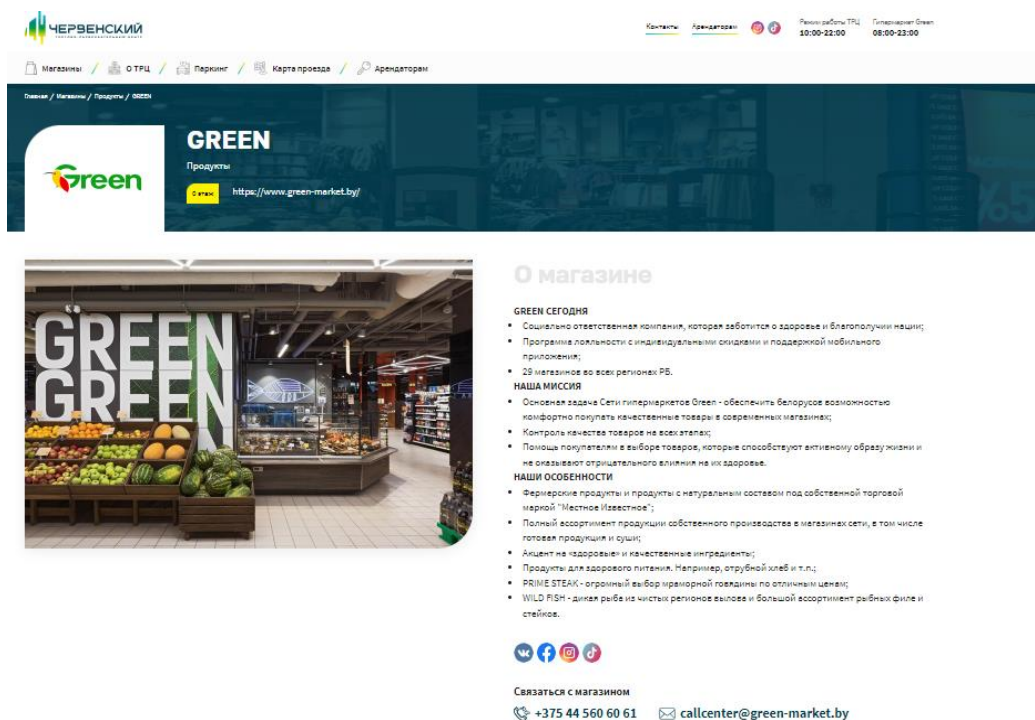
ЧЕРВЕНСКИЙ

Контакты Арендаторам Режим работы ТРЦ 10:00-22:00 Гипермаркет Green 08:00-23:00

Магазины / О ТРЦ / Паркинг / Карта проезда / Арендаторам

Главная / Магазины / Продукты / GREEN

GREEN

Продукты

0 этаж https://www.green-market.by/

Green

GREEN GREEN

О магазине

GREEN СЕГОДНЯ
- Социально ответственная компания, которая заботится о здоровье и благополучии нации;
- Программа лояльности с индивидуальными скидками и поддержкой мобильного приложения;
- 29 магазинов во всех регионах РБ.

НАША МИССИЯ
- Основная задача Сети гипермаркетов Green - обеспечить белорусов возможностью комфортно покупать качественные товары в современных магазинах;
- Контроль качества товаров на всех этапах;
- Помощь покупателям в выборе товаров, которые способствуют активному образу жизни и не оказывают отрицательного влияния на их здоровье.

НАШИ ОСОБЕННОСТИ
- Фермерские продукты и продукты с натуральным составом под собственной торговой маркой "Местное Известное";
- Полный ассортимент продукции собственного производства в магазинах сети, в том числе готовая продукция и суши;
- Акцент на «здоровые» и качественные ингредиенты;
- Продукты для здорового питания. Например, отрубной хлеб и т.п.;
- PRIME STEAK - огромный выбор мраморной говядины по отличным ценам;
- WILD FISH - дикая рыба из чистых регионов вылова и большой ассортимент рыбных филе и стейков.

Связаться с магазином

+375 44 560 60 61 callcenter@green-market.by